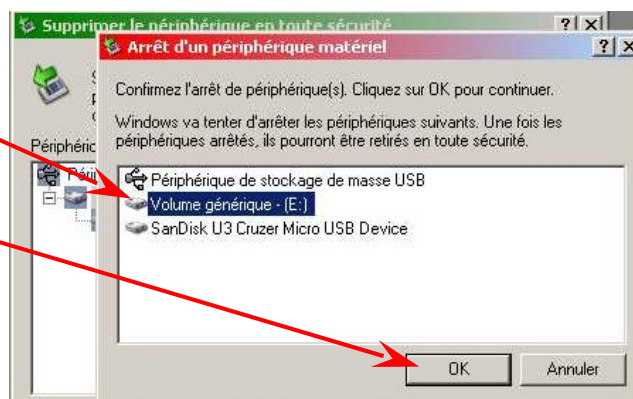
Supprimer le périphérique en toute sécurité

?

Périphéric

Périp

Arrêt d'un périphérique matériel

?

Confirmez l'arrêt de périphérique(s). Cliquez sur OK pour continuer.

Windows va tenter d'arrêter les périphériques suivants. Une fois les périphériques arrêtés, ils pourront être retirés en toute sécurité.

Périphérique de stockage de masse USB

Volume générique - (E:)

SanDisk U3 Cruzer Micro USB Device

OK

Annuler